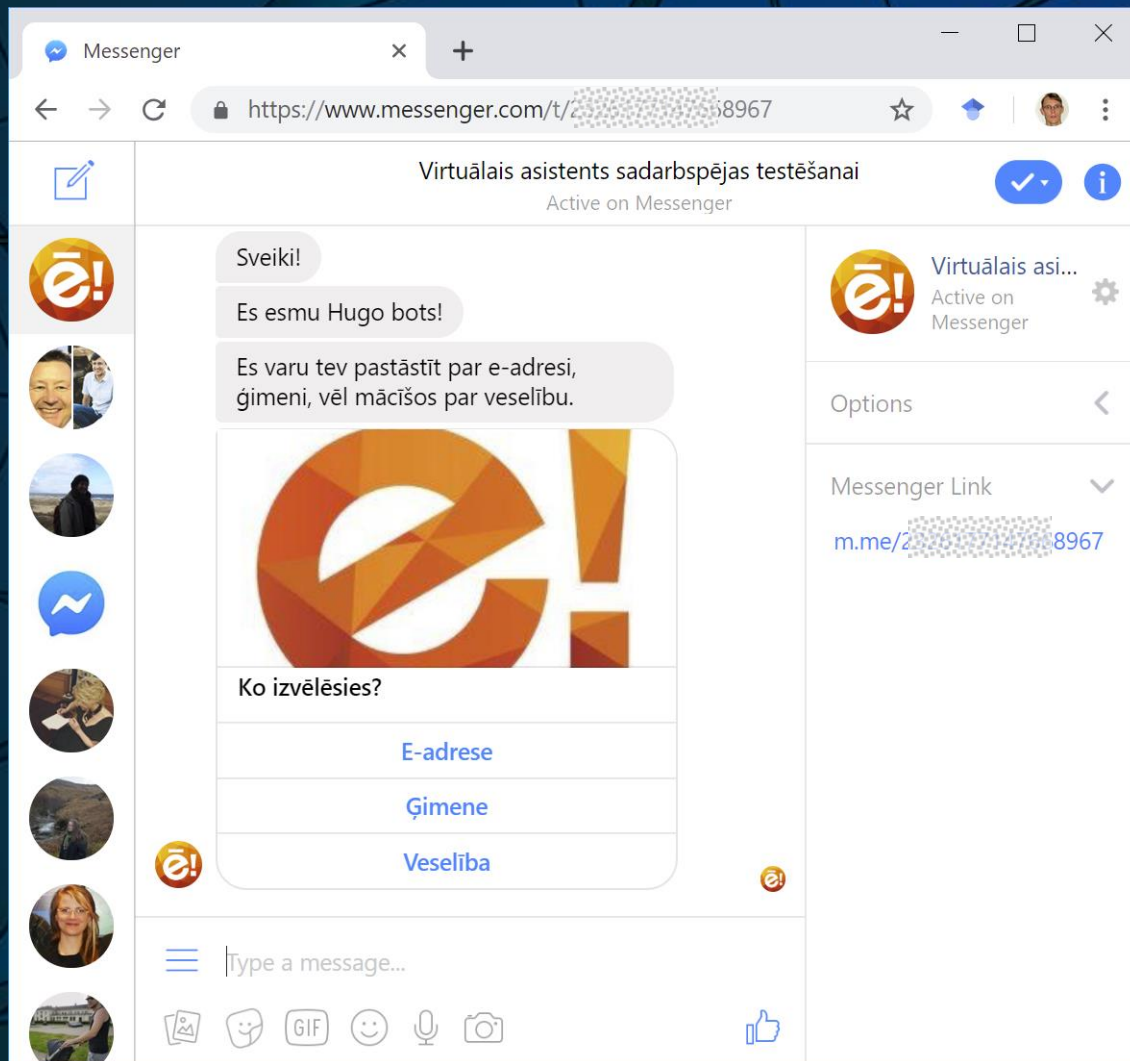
Messenger

https://www.messenger.com/t/2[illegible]8967

Virtuālais asistents sadarbspējas testēšanai
Active on Messenger

Sveiki!

Es esmu Hugo bots!

Es varu tev pastāstīt par e-adresi, ģimeni, vēl mācīšos par veselību.

ē!

Ko izvēlēsies?

E-adrese

Ģimene

Veselība

Type a message...

GIF

Virtuālais asi...
Active on Messenger

Options

Messenger Link

m.me/2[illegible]8967